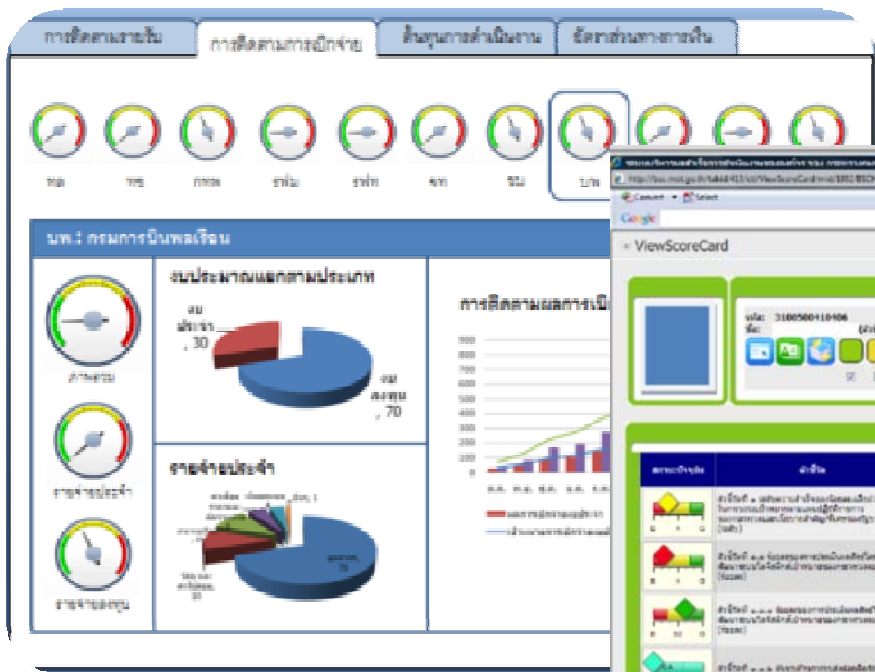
การติดตามรายรับ | การติดตามการเบิกจ่าย | ต้นทุนการดำเนินงาน | อัตราส่วนทางการเงิน

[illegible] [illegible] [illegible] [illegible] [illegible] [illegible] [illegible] บพ

บพ.: กรมการบินพลเรือน

ภาพรวม

รายจ่ายประจำ

รายจ่ายลงทุน

งบประมาณแยกตามประเภท

งบประจำ, 30

งบลงทุน, 70

รายจ่ายประจำ

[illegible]

การติดตามผลการเบิ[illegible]

ผลการเบิกจ่ายจริง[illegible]

เป้าหมายการเบิกจ่าย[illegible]

ViewScoreCard

Google

รหัส: 3100500410406

ชื่อ:

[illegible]